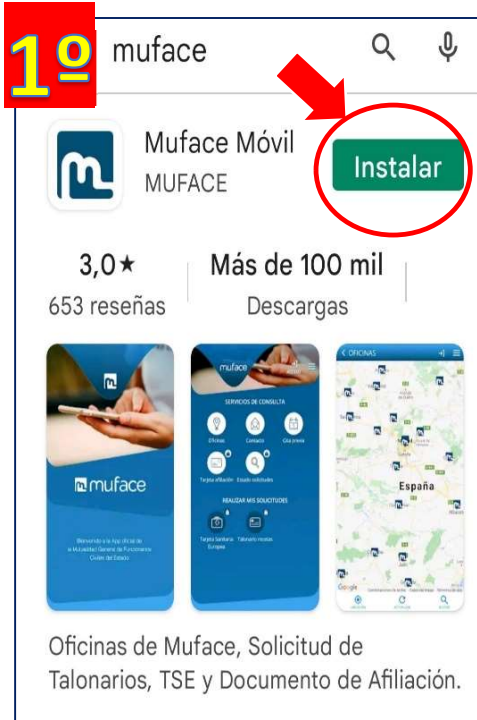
1º

muface

Muface Móvil
MUFACE

Instalar

3,0★
653 reseñas

Más de 100 mil
Descargas

muface

Bienvenido a la App oficial de la Mutualidad General de Funcionarios Civiles del Estado

muface

SERVICIOS DE CONSULTA

Oficinas
Contacto
Guía breve
Tarjeta afiliación
Estado solicitudes

REALIZAR MIS SOLICITUDES

Tarjeta Sanitaria Europea
Talonario recetas

OFICINAS

España

Google

Oficinas de Muface, Solicitud de Talonarios, TSE y Documento de Afiliación.